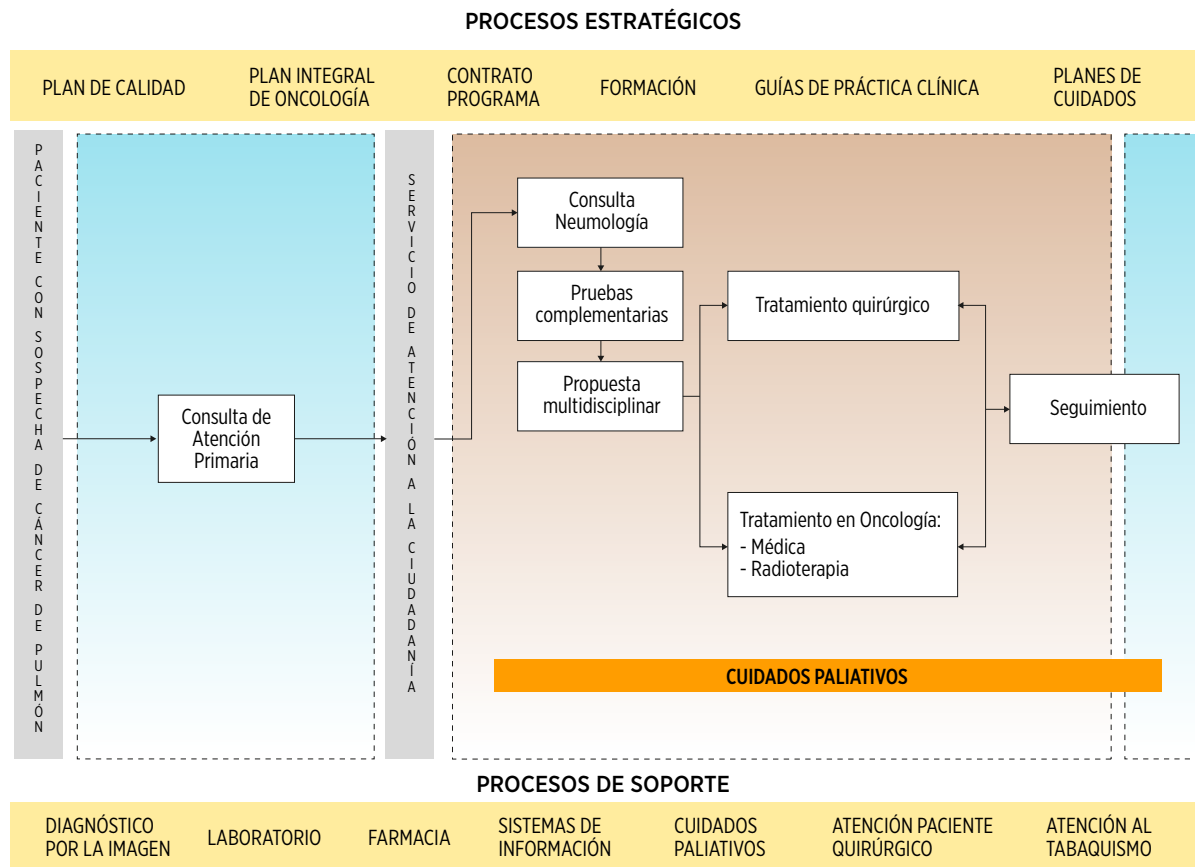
PROCESOS ESTRATÉGICOS

PLAN DE CALIDAD
PLAN INTEGRAL DE ONCOLOGÍA
CONTRATO PROGRAMA
FORMACIÓN
GUÍAS DE PRÁCTICA CLÍNICA
PLANES DE CUIDADOS

PACIENTE CON SOSPECHA DE CÁNCER DE PULMÓN

Consulta de Atención Primaria

SERVICIO DE ATENCIÓN A LA CIUDADANÍA

Consulta Neumología

Pruebas complementarias

Propuesta multidisciplinar

Tratamiento quirúrgico

Seguimiento

Tratamiento en Oncología:
- Médica
- Radioterapia

CUIDADOS PALIATIVOS

PROCESOS DE SOPORTE

DIAGNÓSTICO POR LA IMAGEN
LABORATORIO
FARMACIA
SISTEMAS DE INFORMACIÓN
CUIDADOS PALIATIVOS
ATENCIÓN PACIENTE QUIRÚRGICO
ATENCIÓN AL TABAQUISMO